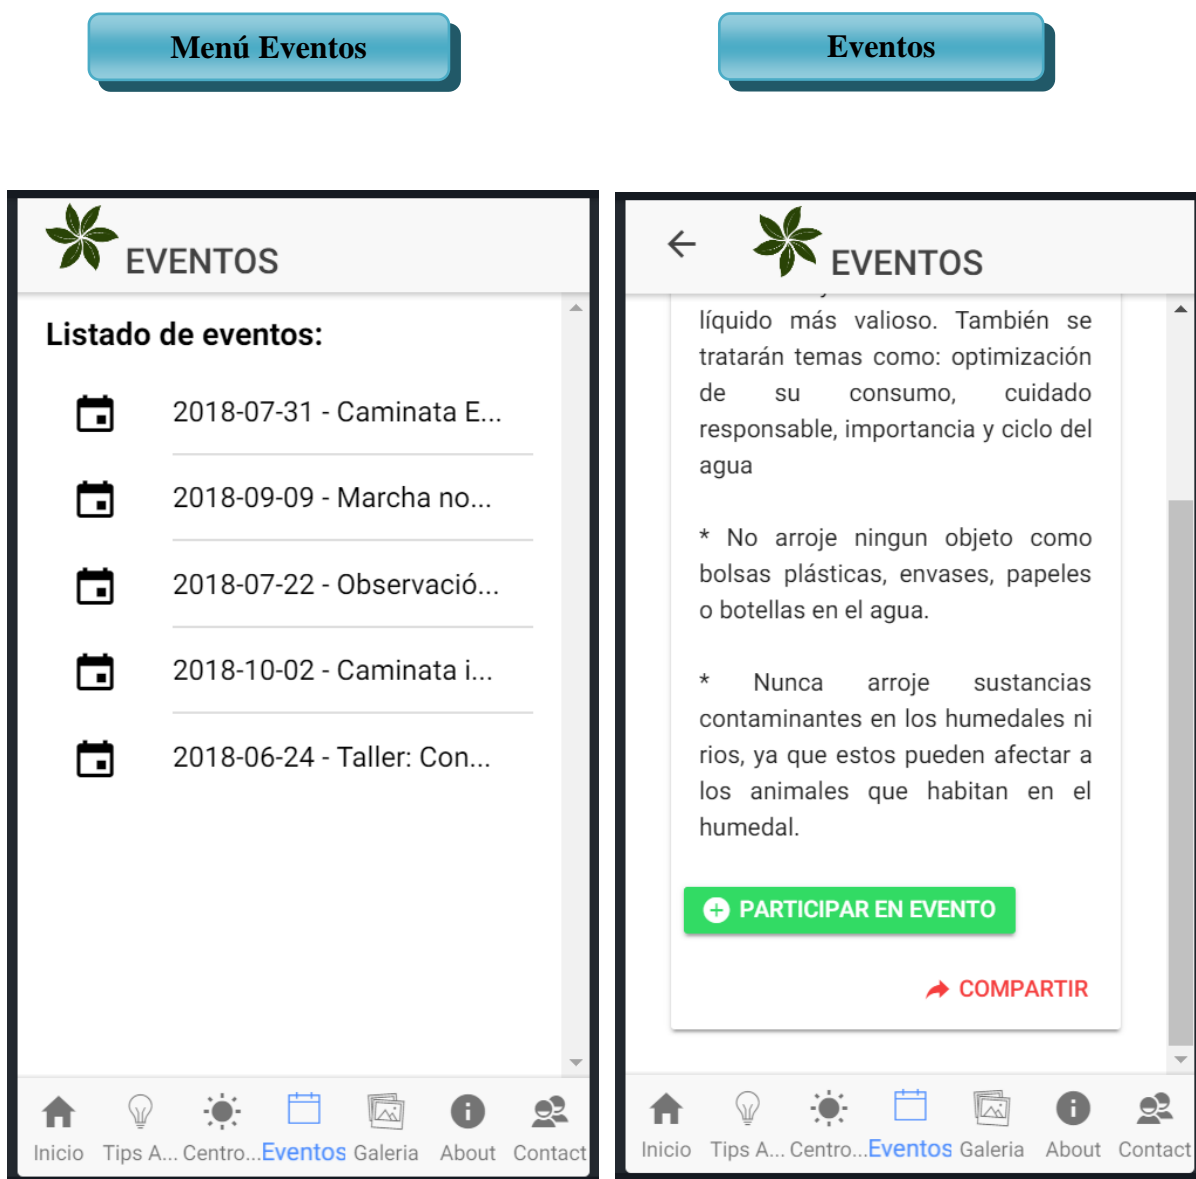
Menú Eventos

EVENTOS

Listado de eventos:

2018-07-31 - Caminata E...

2018-09-09 - Marcha no...

2018-07-22 - Observació...

2018-10-02 - Caminata i...

2018-06-24 - Taller: Con...

Inicio Tips A... Centro... Eventos Galeria About Contact

Eventos

EVENTOS

líquido más valioso. También se tratarán temas como: optimización de su consumo, cuidado responsable, importancia y ciclo del agua

* No arroje ningun objeto como bolsas plásticas, envases, papeles o botellas en el agua.

* Nunca arroje sustancias contaminantes en los humedales ni rios, ya que estos pueden afectar a los animales que habitan en el humedal.

PARTICIPAR EN EVENTO

COMPARTIR

Inicio Tips A... Centro... Eventos Galeria About Contact